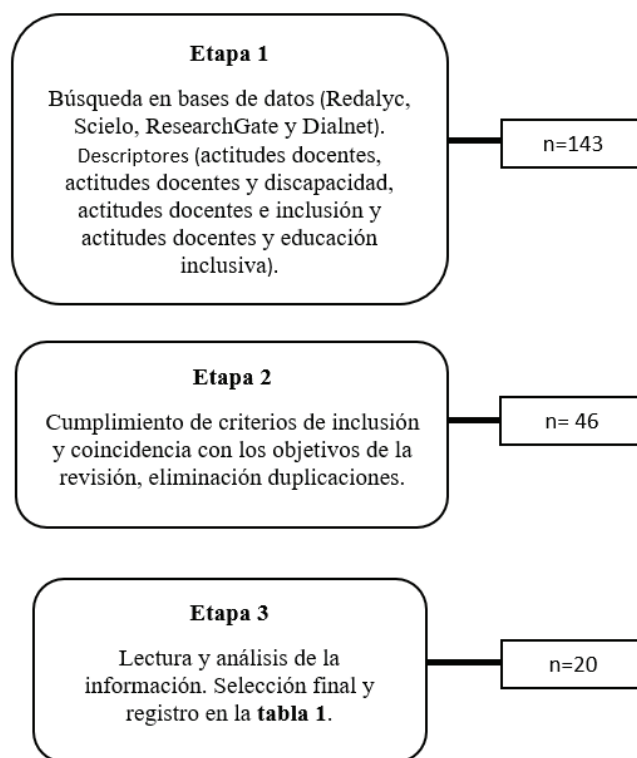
Etapa 1

Búsqueda en bases de datos (Redalyc, Scielo, ResearchGate y Dialnet). Descriptores (actitudes docentes, actitudes docentes y discapacidad, actitudes docentes e inclusión y actitudes docentes y educación inclusiva).

n=143

Etapa 2

Cumplimiento de criterios de inclusión y coincidencia con los objetivos de la revisión, eliminación duplicaciones.

n= 46

Etapa 3

Lectura y análisis de la información. Selección final y registro en la tabla 1.

n=20